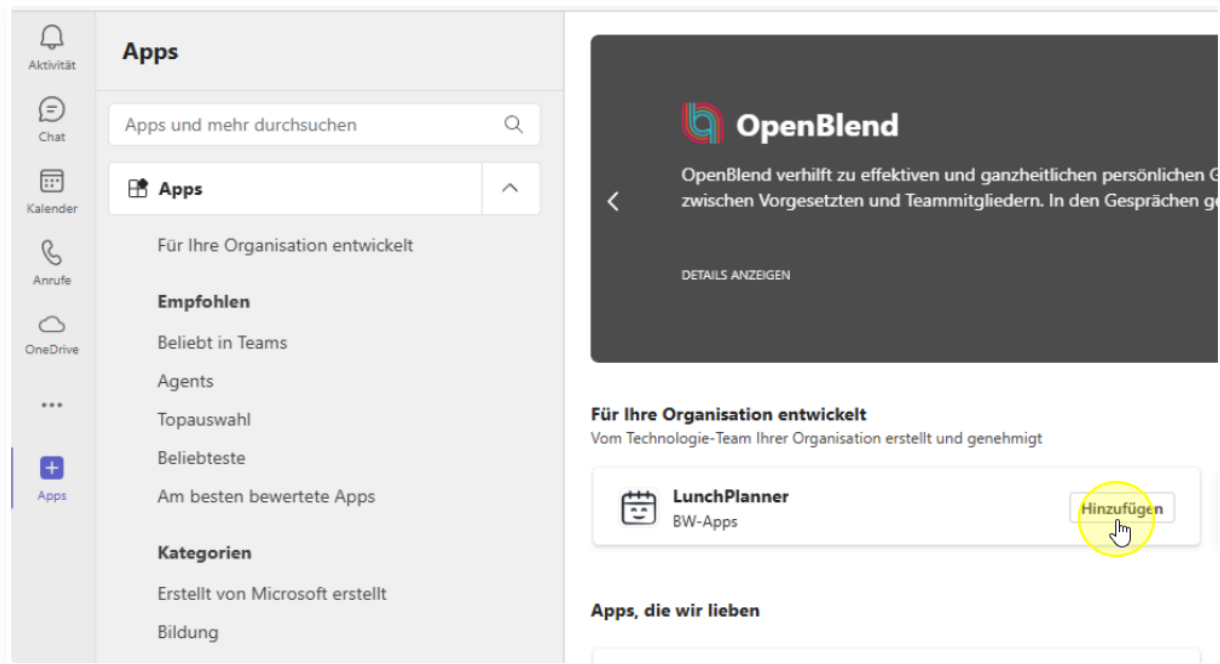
Aktivität
Chat
Kalender
Anrufe
OneDrive
...
Apps

Apps

Apps und mehr durchsuchen

Apps

Für Ihre Organisation entwickelt

Empfohlen
Beliebt in Teams
Agents
Topauswahl
Beliebteste
Am besten bewertete Apps

Kategorien
Erstellt von Microsoft erstellt
Bildung

OpenBlend

OpenBlend verhilft zu effektiven und ganzheitlichen persönlichen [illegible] zwischen Vorgesetzten und Teammitgliedern. In den Gesprächen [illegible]

DETAILS ANZEIGEN

Für Ihre Organisation entwickelt
Vom Technologie-Team Ihrer Organisation erstellt und genehmigt

LunchPlanner
BW-Apps
Hinzufügen

Apps, die wir lieben